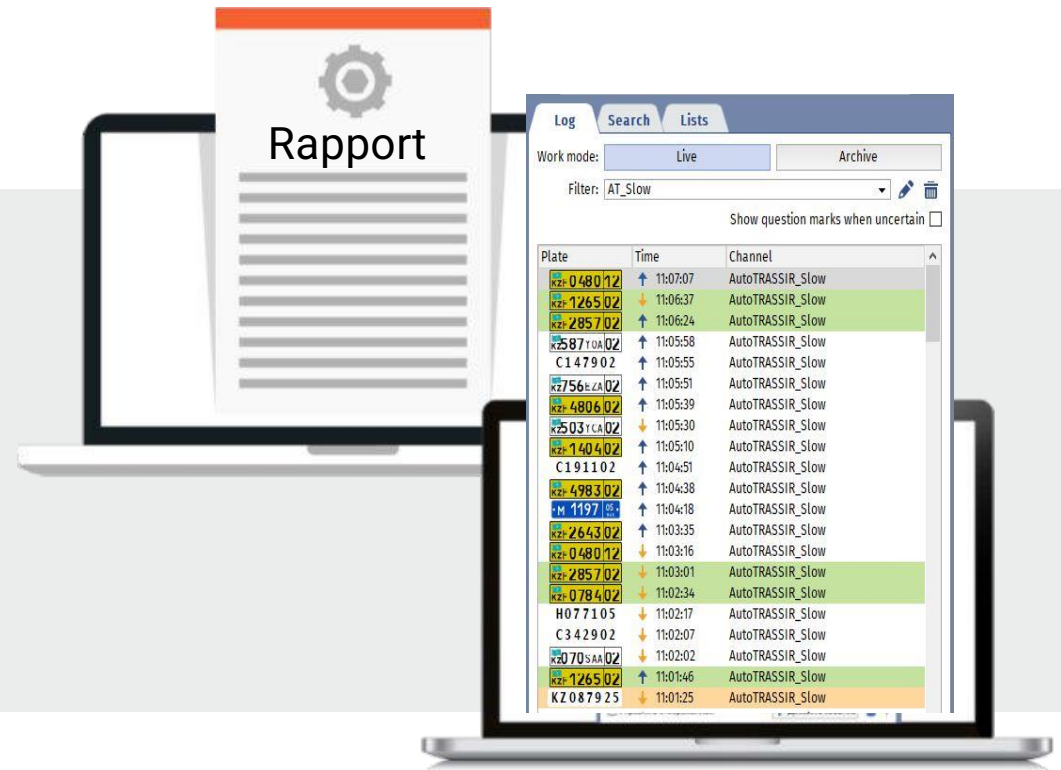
Rapport

Log Search Lists

Work mode: Live Archive

Filter: AT_Slow

Show question marks when uncertain

| Plate | Time | Channel |
|---|---|---|
| KZ 048012 | 11:07:07 | AutoTRASSIR_Slow |
| KZ 126502 | 11:06:37 | AutoTRASSIR_Slow |
| KZ 285702 | 11:06:24 | AutoTRASSIR_Slow |
| KZ 587YOA02 | 11:05:58 | AutoTRASSIR_Slow |
| C147902 | 11:05:55 | AutoTRASSIR_Slow |
| KZ 756EZA02 | 11:05:51 | AutoTRASSIR_Slow |
| KZ 480602 | 11:05:39 | AutoTRASSIR_Slow |
| KZ 503YCA02 | 11:05:30 | AutoTRASSIR_Slow |
| KZ 140402 | 11:05:10 | AutoTRASSIR_Slow |
| C191102 | 11:04:51 | AutoTRASSIR_Slow |
| KZ 498302 | 11:04:38 | AutoTRASSIR_Slow |
| M 1197 05 | 11:04:18 | AutoTRASSIR_Slow |
| KZ 264302 | 11:03:35 | AutoTRASSIR_Slow |
| KZ 048012 | 11:03:16 | AutoTRASSIR_Slow |
| KZ 285702 | 11:03:01 | AutoTRASSIR_Slow |
| KZ 078402 | 11:02:34 | AutoTRASSIR_Slow |
| H077105 | 11:02:17 | AutoTRASSIR_Slow |
| C342902 | 11:02:07 | AutoTRASSIR_Slow |
| KZ 070SAA02 | 11:02:02 | AutoTRASSIR_Slow |
| KZ 126502 | 11:01:46 | AutoTRASSIR_Slow |
| KZ087925 | 11:01:25 | AutoTRASSIR_Slow |